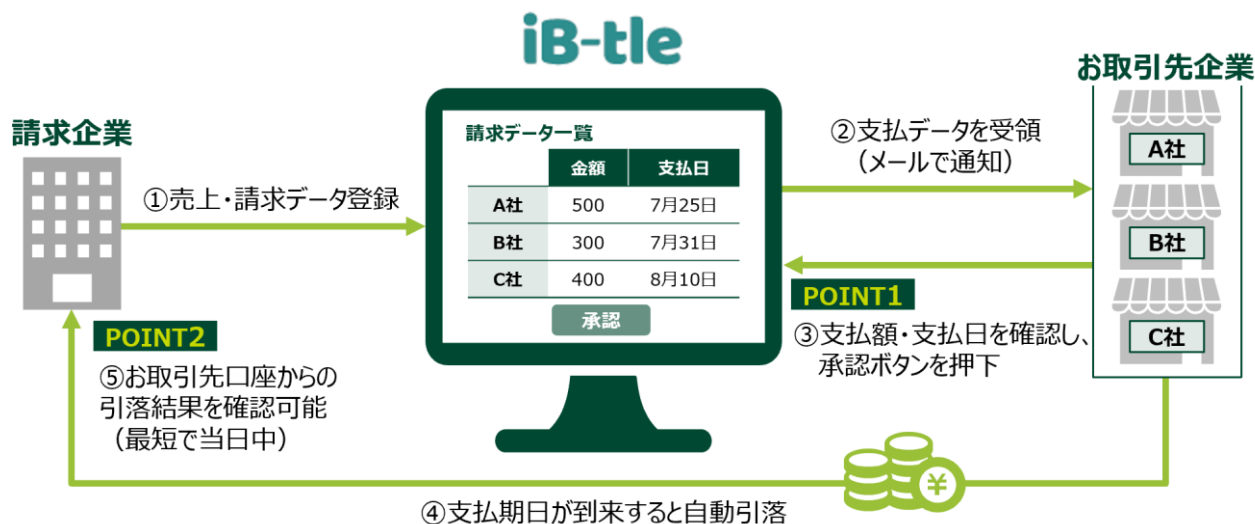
iB-tle

請求企業

①売上・請求データ登録

請求データ一覧

|  | 金額 | 支払日 |
|---|---|---|
| A社 | 500 | 7月25日 |
| B社 | 300 | 7月31日 |
| C社 | 400 | 8月10日 |

承認

②支払データを受領
（メールで通知）

お取引先企業

A社

B社

C社

POINT1

③支払額・支払日を確認し、承認ボタンを押下

POINT2

⑤お取引先口座からの引落結果を確認可能
（最短で当日中）

¥

④支払期日が到来すると自動引落